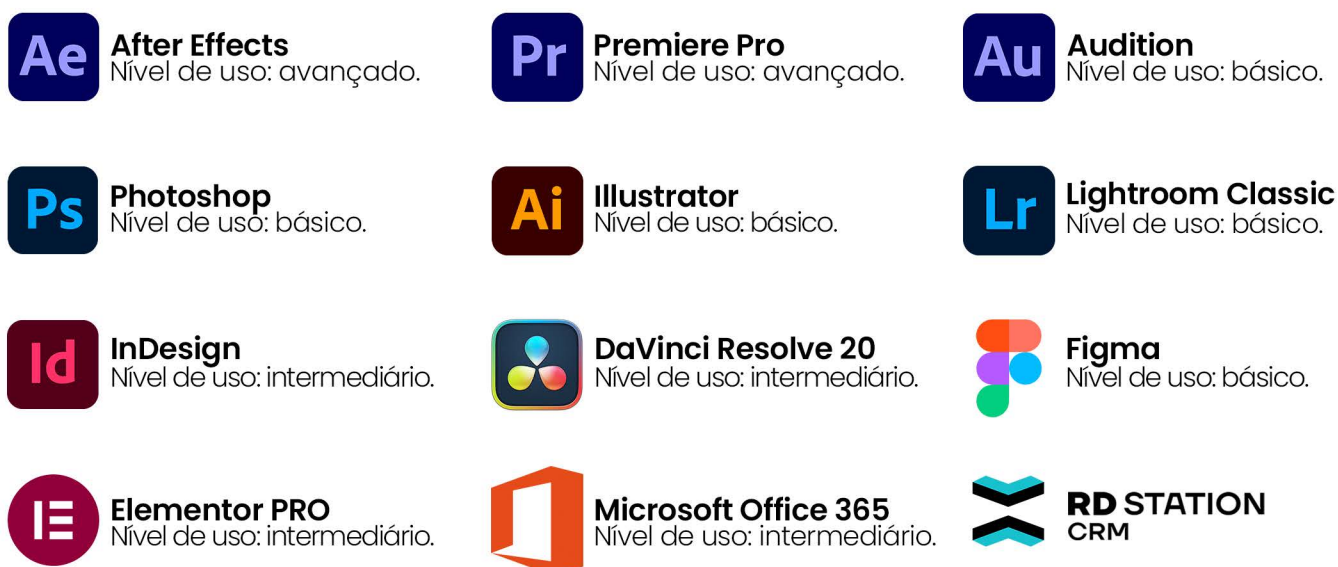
Ae After Effects
Nível de uso: avançado.

Pr Premiere Pro
Nível de uso: avançado.

Au Audition
Nível de uso: básico.

Ps Photoshop
Nível de uso: básico.

Ai Illustrator
Nível de uso: básico.

Lr Lightroom Classic
Nível de uso: básico.

Id InDesign
Nível de uso: intermediário.

DaVinci Resolve 20
Nível de uso: intermediário.

Figma
Nível de uso: básico.

Elementor PRO
Nível de uso: intermediário.

Microsoft Office 365
Nível de uso: intermediário.

RD STATION
CRM